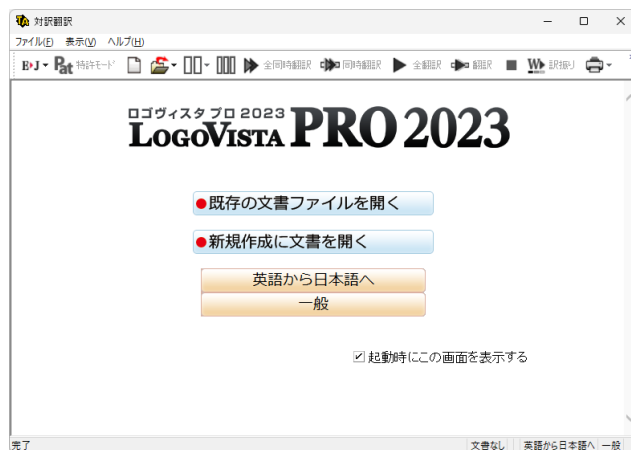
対訳翻訳

ファイル(F) 表示(V) ヘルプ(H)

E▸J Pat 特許モード 全同時翻訳 同時翻訳 全翻訳 翻訳 訳振り

ロゴヴィスタ プロ 2023
LogoVista PRO 2023

●既存の文書ファイルを開く

●新規作成に文書を開く

英語から日本語へ

一般

☑ 起動時にこの画面を表示する

完了 文書なし 英語から日本語へ 一般